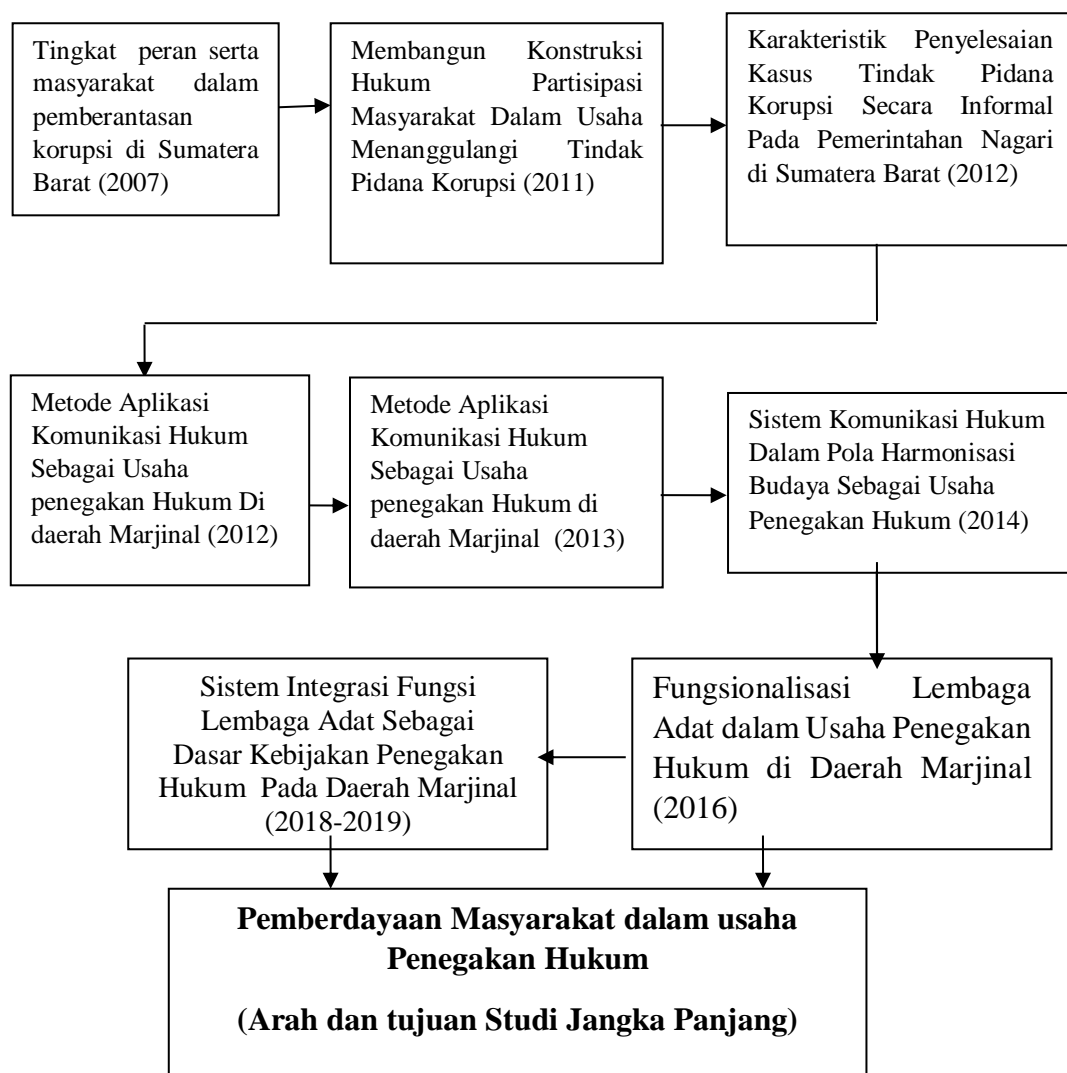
Tingkat peran serta masyarakat dalam pemberantasan korupsi di Sumatera Barat (2007)

Membangun Konstruksi Hukum Partisipasi Masyarakat Dalam Usaha Menanggulangi Tindak Pidana Korupsi (2011)

Karakteristik Penyelesaian Kasus Tindak Pidana Korupsi Secara Informal Pada Pemerintahan Nagari di Sumatera Barat (2012)

Metode Aplikasi Komunikasi Hukum Sebagai Usaha penegakan Hukum Di daerah Marjinal (2012)

Metode Aplikasi Komunikasi Hukum Sebagai Usaha penegakan Hukum di daerah Marjinal (2013)

Sistem Komunikasi Hukum Dalam Pola Harmonisasi Budaya Sebagai Usaha Penegakan Hukum (2014)

Fungsionalisasi Lembaga Adat dalam Usaha Penegakan Hukum di Daerah Marjinal (2016)

Sistem Integrasi Fungsi Lembaga Adat Sebagai Dasar Kebijakan Penegakan Hukum Pada Daerah Marjinal (2018-2019)

**Pemberdayaan Masyarakat dalam usaha Penegakan Hukum**

**(Arah dan tujuan Studi Jangka Panjang)**